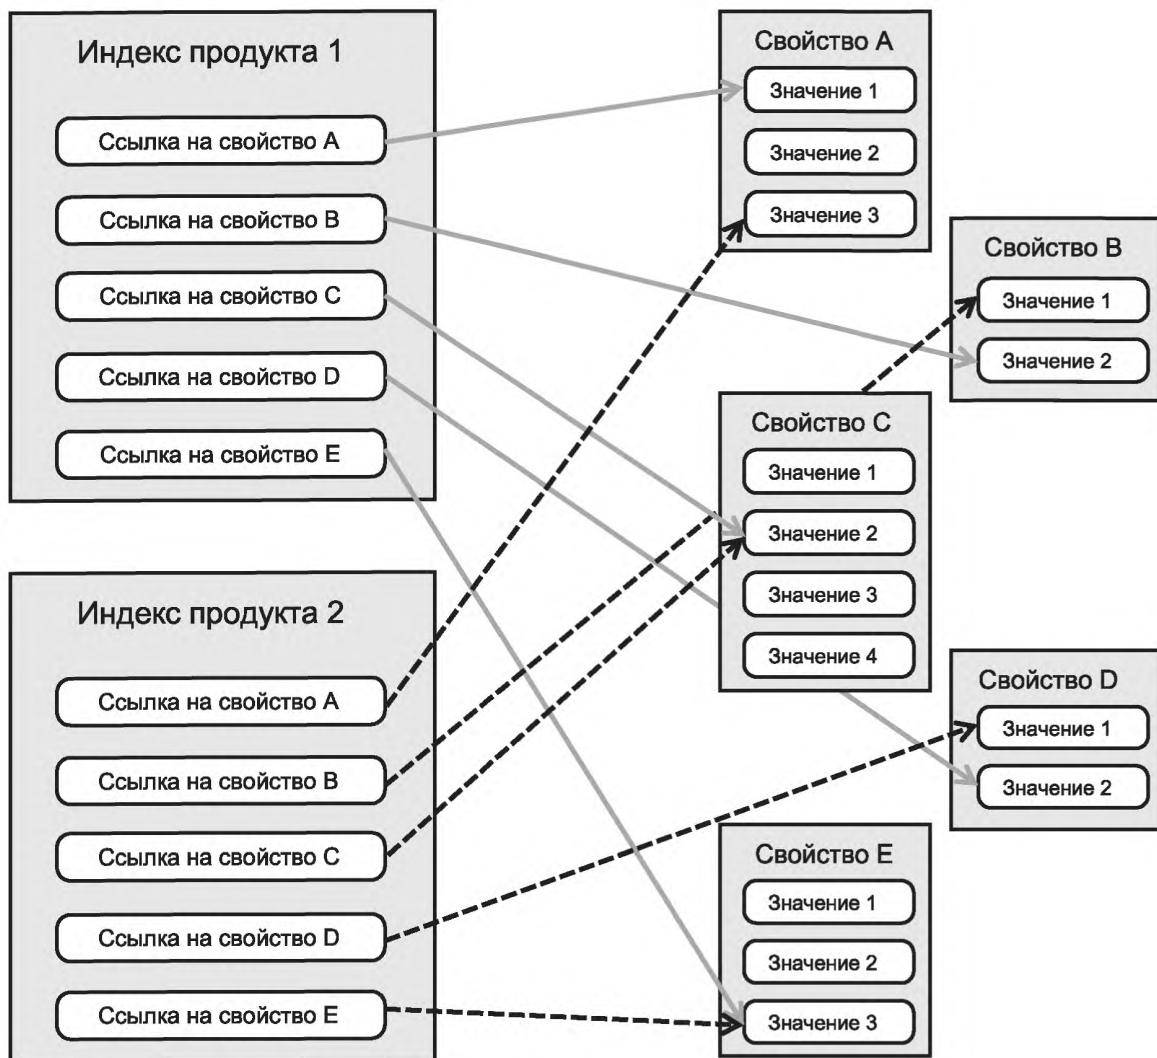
Индекс продукта 1

Ссылка на свойство A

Ссылка на свойство B

Ссылка на свойство C

Ссылка на свойство D

Ссылка на свойство E

Индекс продукта 2

Ссылка на свойство A

Ссылка на свойство B

Ссылка на свойство C

Ссылка на свойство D

Ссылка на свойство E

Свойство A

Значение 1

Значение 2

Значение 3

Свойство B

Значение 1

Значение 2

Свойство C

Значение 1

Значение 2

Значение 3

Значение 4

Свойство D

Значение 1

Значение 2

Свойство E

Значение 1

Значение 2

Значение 3